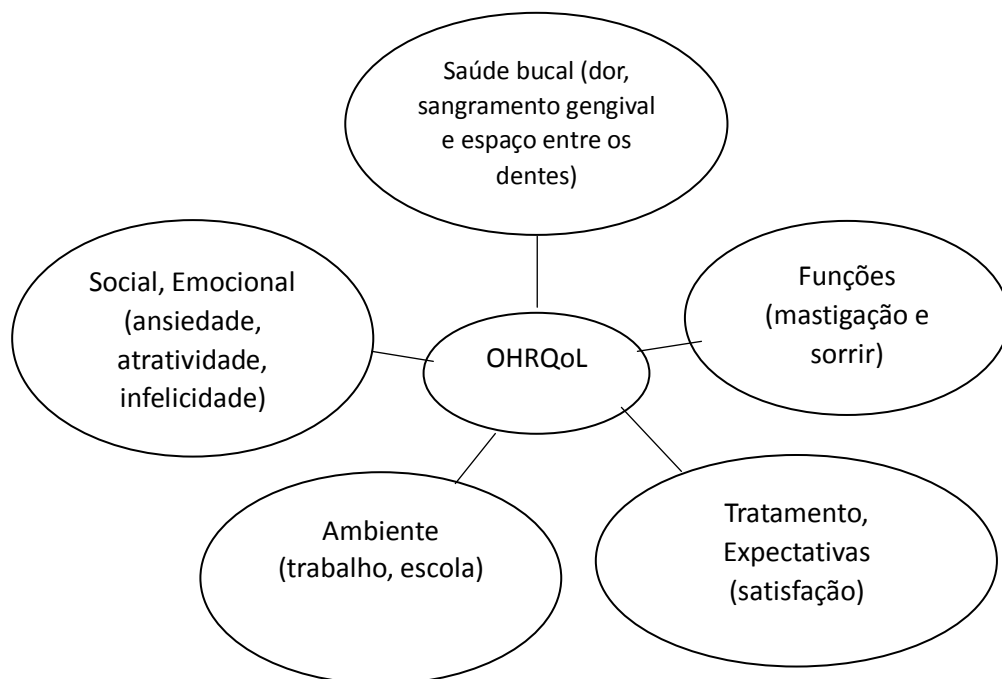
Saúde bucal (dor, sangramento gengival e espaço entre os dentes)

Social, Emocional (ansiedade, atratividade, infelicidade)

OHRQoL

Funções (mastigação e sorrir)

Ambiente (trabalho, escola)

Tratamento, Expectativas (satisfação)